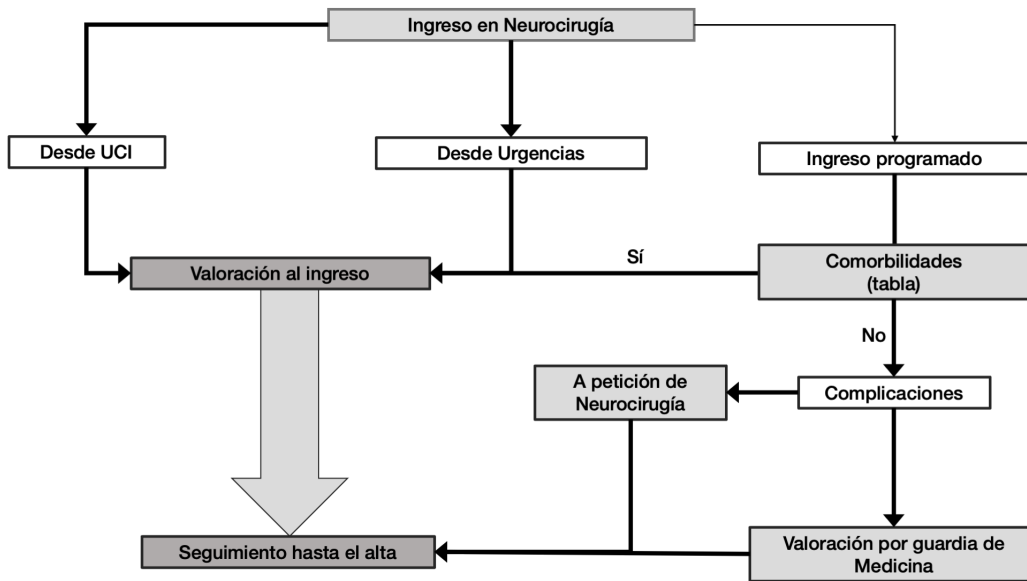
Ingreso en Neurocirugía

Desde UCI

Desde Urgencias

Ingreso programado

Valoración al ingreso

Sí

Comorbilidades (tabla)

No

A petición de Neurocirugía

Complicaciones

Seguimiento hasta el alta

Valoración por guardia de Medicina